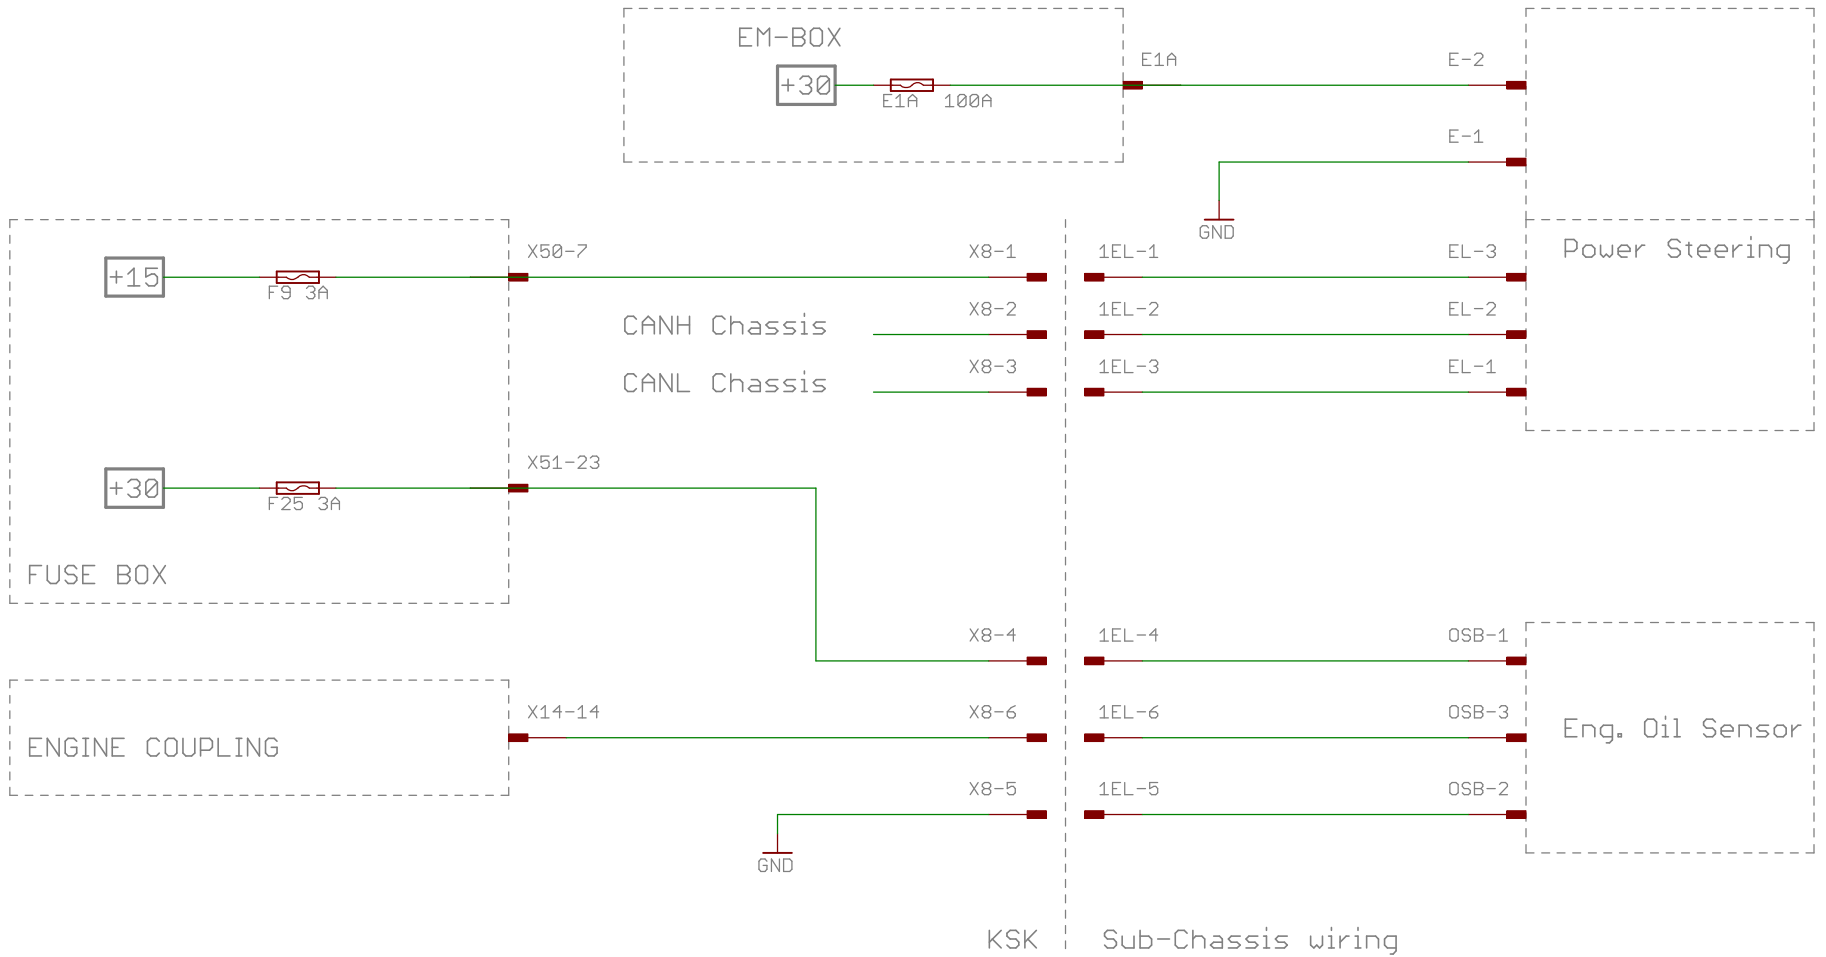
EM-BOX

+30

E1A 100A

E1A

E-2

E-1

GND

+15

F9 3A

X50-7

X8-1

1EL-1

EL-3

Power Steering

CANH Chassis

X8-2

1EL-2

EL-2

CANL Chassis

X8-3

1EL-3

EL-1

+30

F25 3A

X51-23

FUSE BOX

X8-4

1EL-4

OSB-1

ENGINE COUPLING

X14-14

X8-6

1EL-6

OSB-3

Eng. Oil Sensor

X8-5

1EL-5

OSB-2

GND

KSK

Sub-Chassis wiring